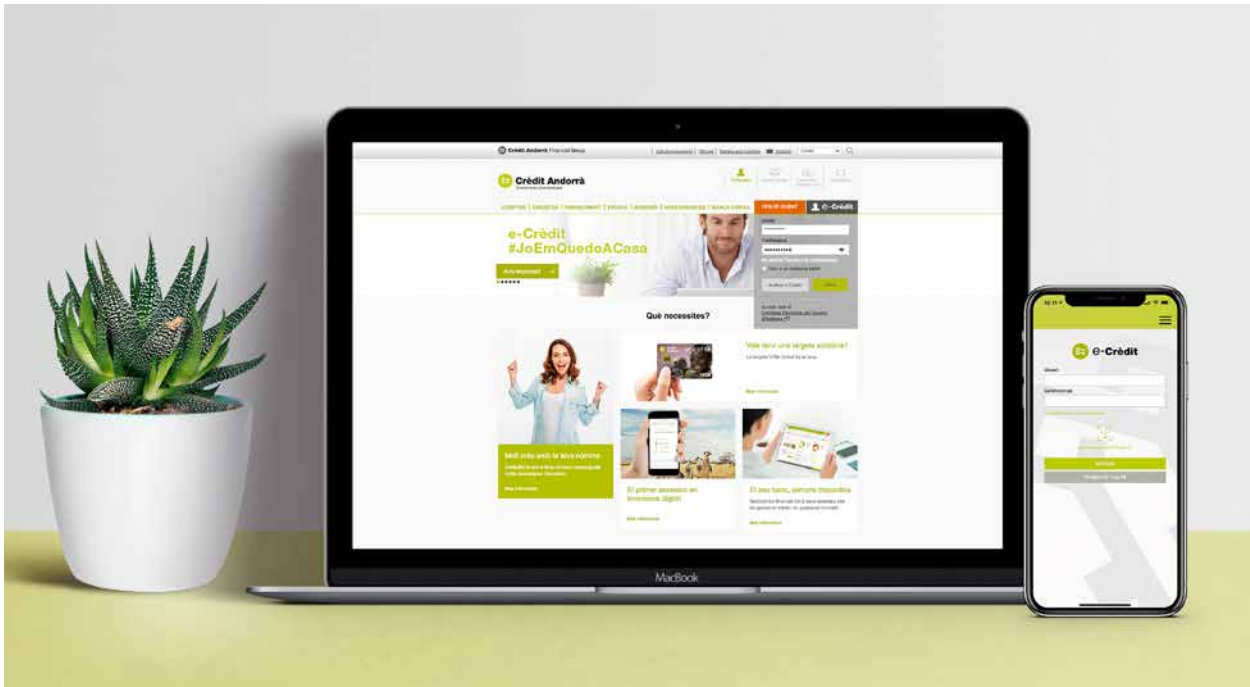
Crèdit Andorrà Financial Group

Crèdit Andorrà

e-Crèdit

e-Crèdit
#JoEmQuedoACasa

Què necessites?

Vols tenir una targeta solidària?

El primer assessor en inversions digital

El teu banc, sempre disponible

MacBook

e-Crèdit